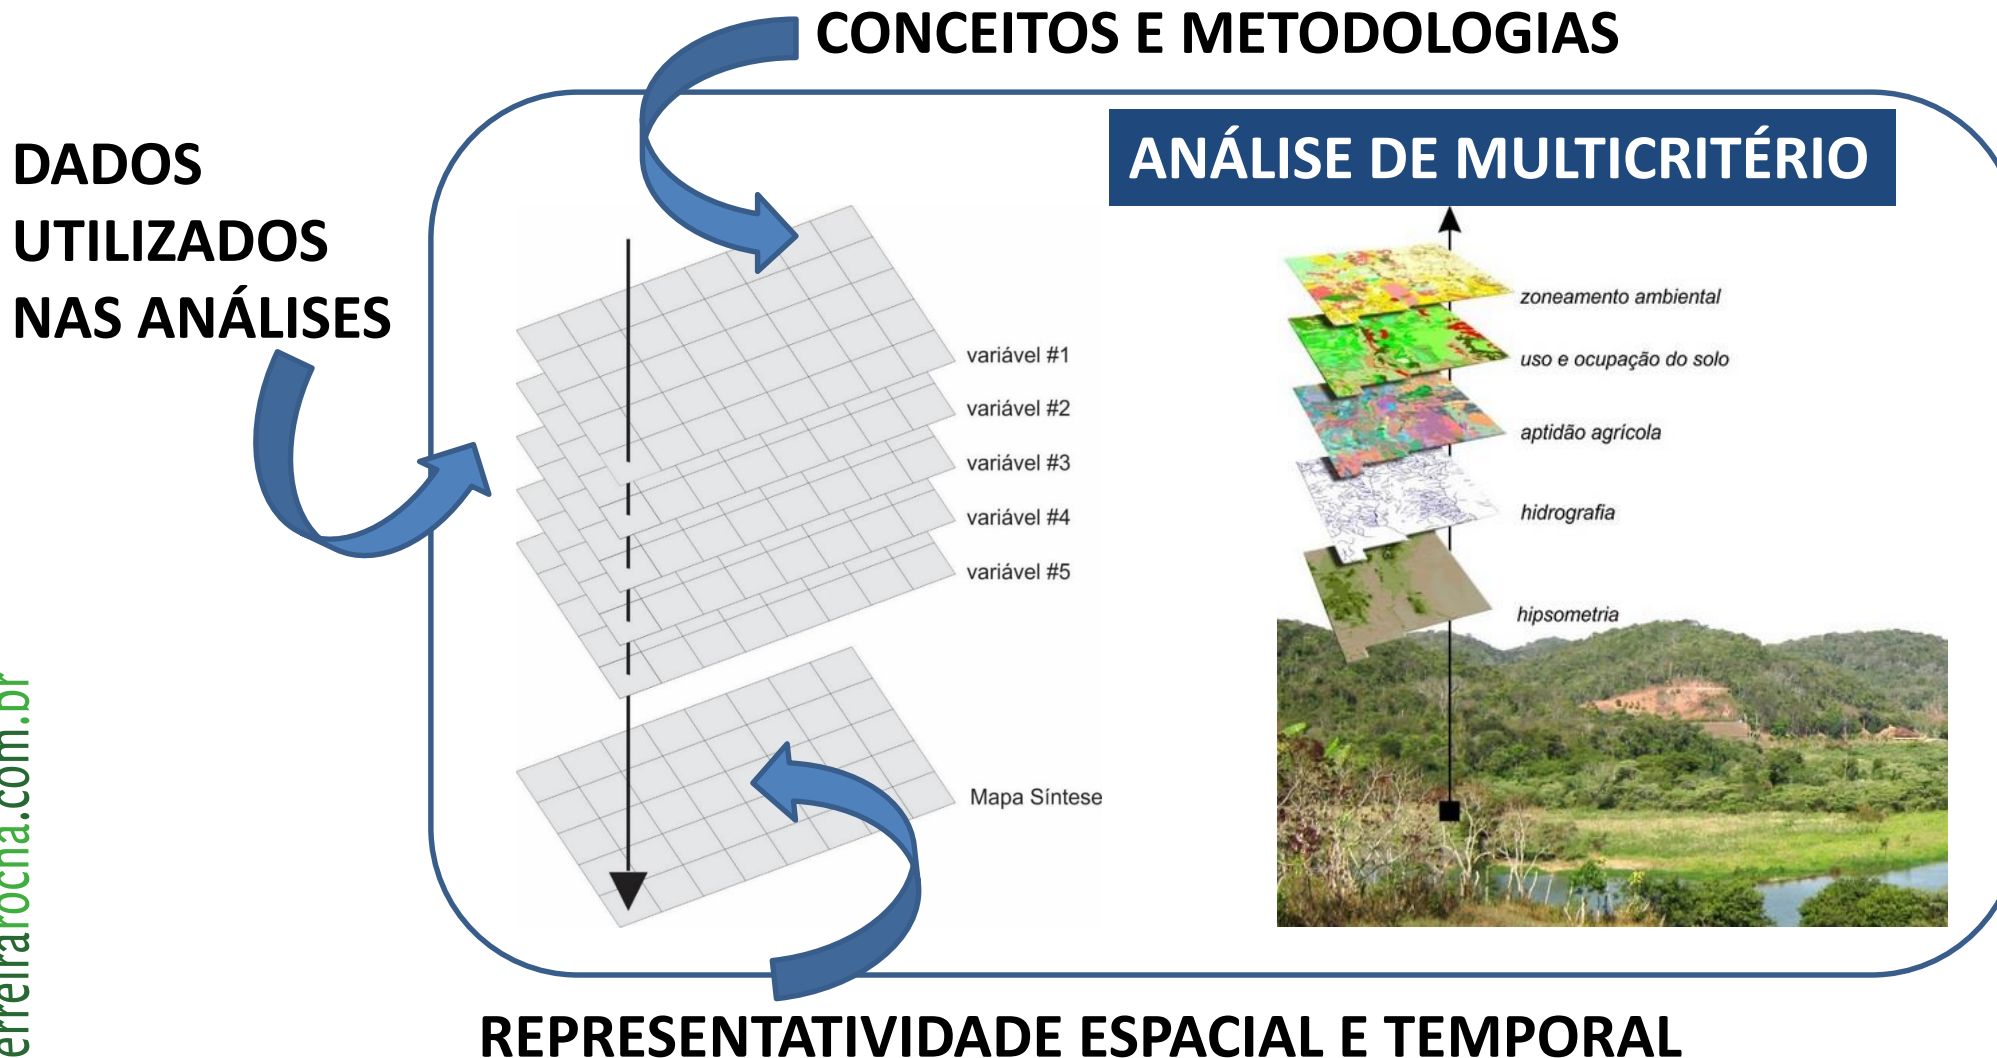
CONCEITOS E METODOLOGIAS

DADOS UTILIZADOS NAS ANÁLISES

ANÁLISE DE MULTICRITÉRIO

variável #1
variável #2
variável #3
variável #4
variável #5
Mapa Síntese

zoneamento ambiental
uso e ocupação do solo
aptidão agricola
hidrografia
hipsometria

REPRESENTATIVIDADE ESPACIAL E TEMPORAL

erreirarocha.com.br